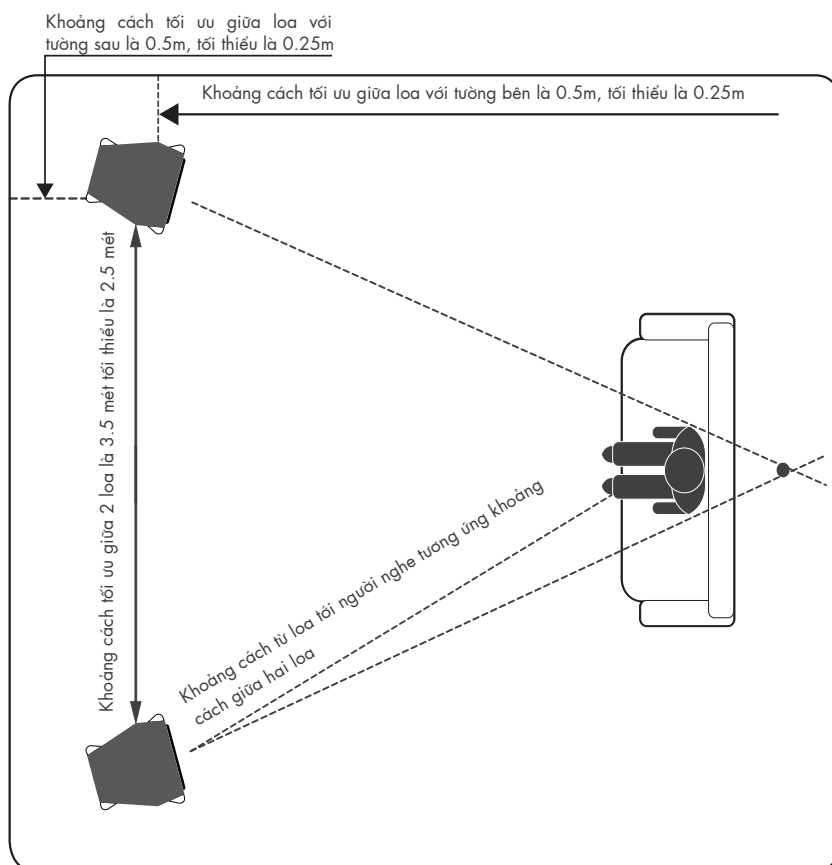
Khoảng cách tối ưu giữa loa với tường sau là 0.5m, tối thiểu là 0.25m

Khoảng cách tối ưu giữa loa với tường bên là 0.5m, tối thiểu là 0.25m

Khoảng cách tối ưu giữa 2 loa là 3.5 mét tối thiểu là 2.5 mét

Khoảng cách từ loa tới người nghe tương ứng khoảng cách giữa hai loa